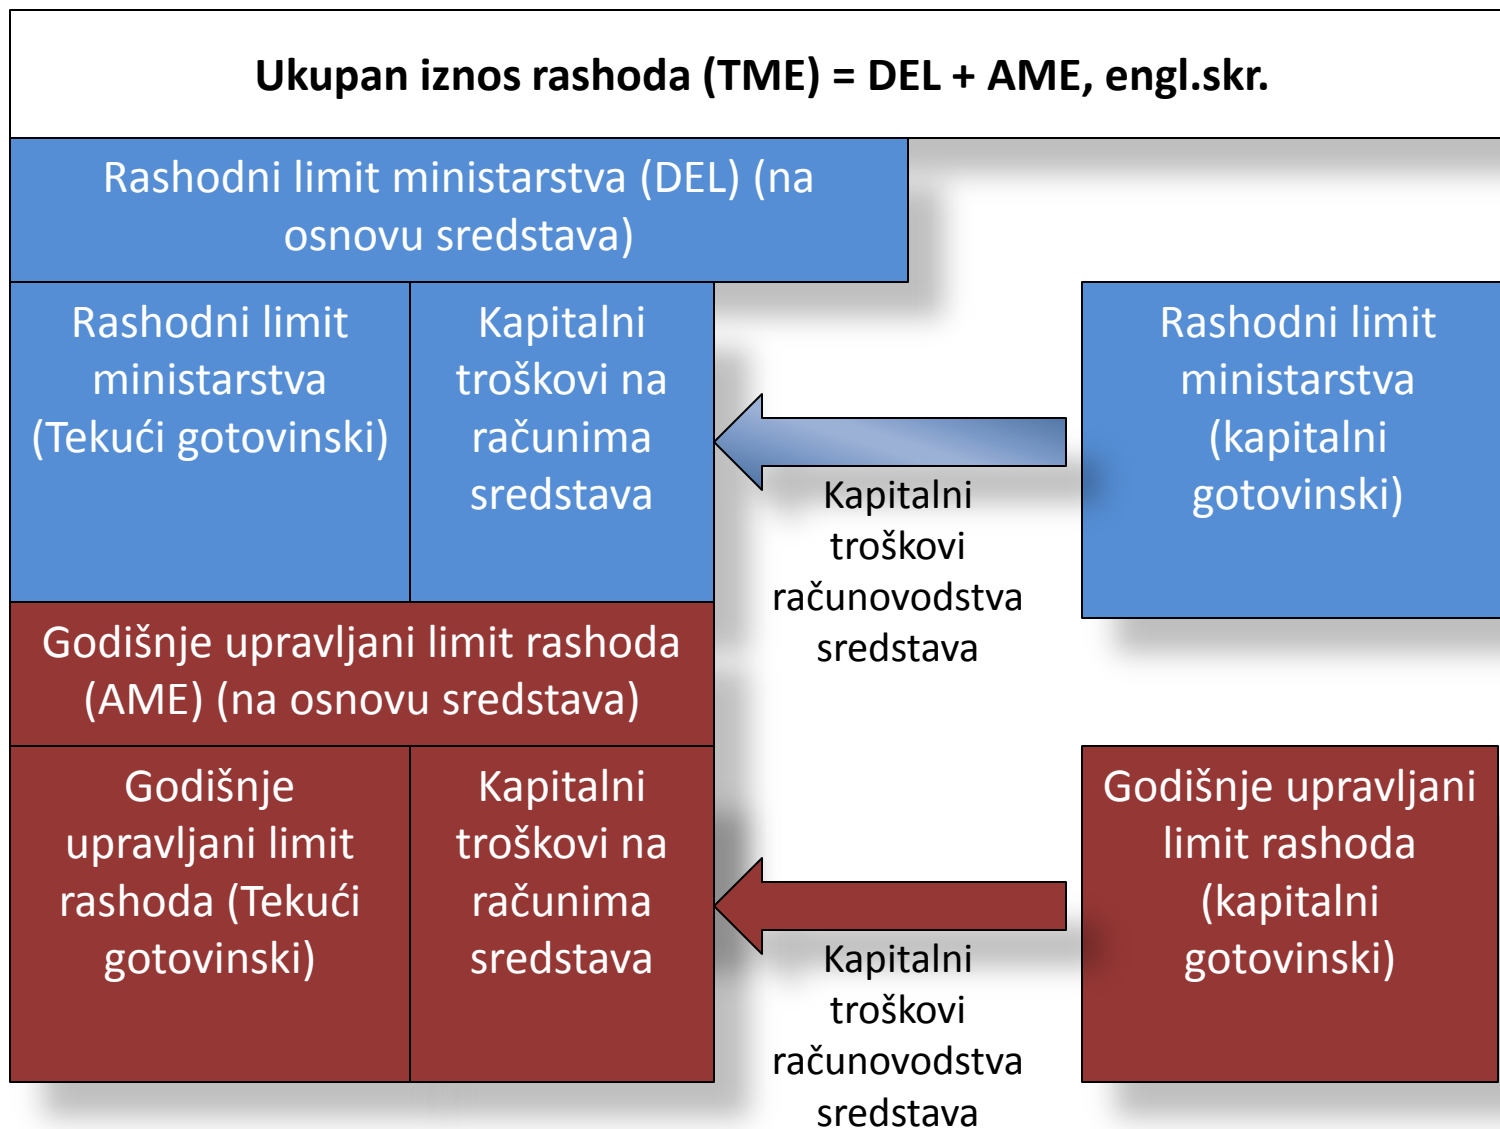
Ukupan iznos rashoda (TME) = DEL + AME, engl.skr.

Rashodni limit ministarstva (DEL) (na osnovu sredstava)

Rashodni limit ministarstva (Tekući gotovinski)

Kapitalni troškovi na računima sredstava

Rashodni limit ministarstva (kapitalni gotovinski)

Kapitalni troškovi računovodstva sredstava

Godišnje upravljani limit rashoda (AME) (na osnovu sredstava)

Godišnje upravljani limit rashoda (Tekući gotovinski)

Kapitalni troškovi na računima sredstava

Godišnje upravljani limit rashoda (kapitalni gotovinski)

Kapitalni troškovi računovodstva sredstava